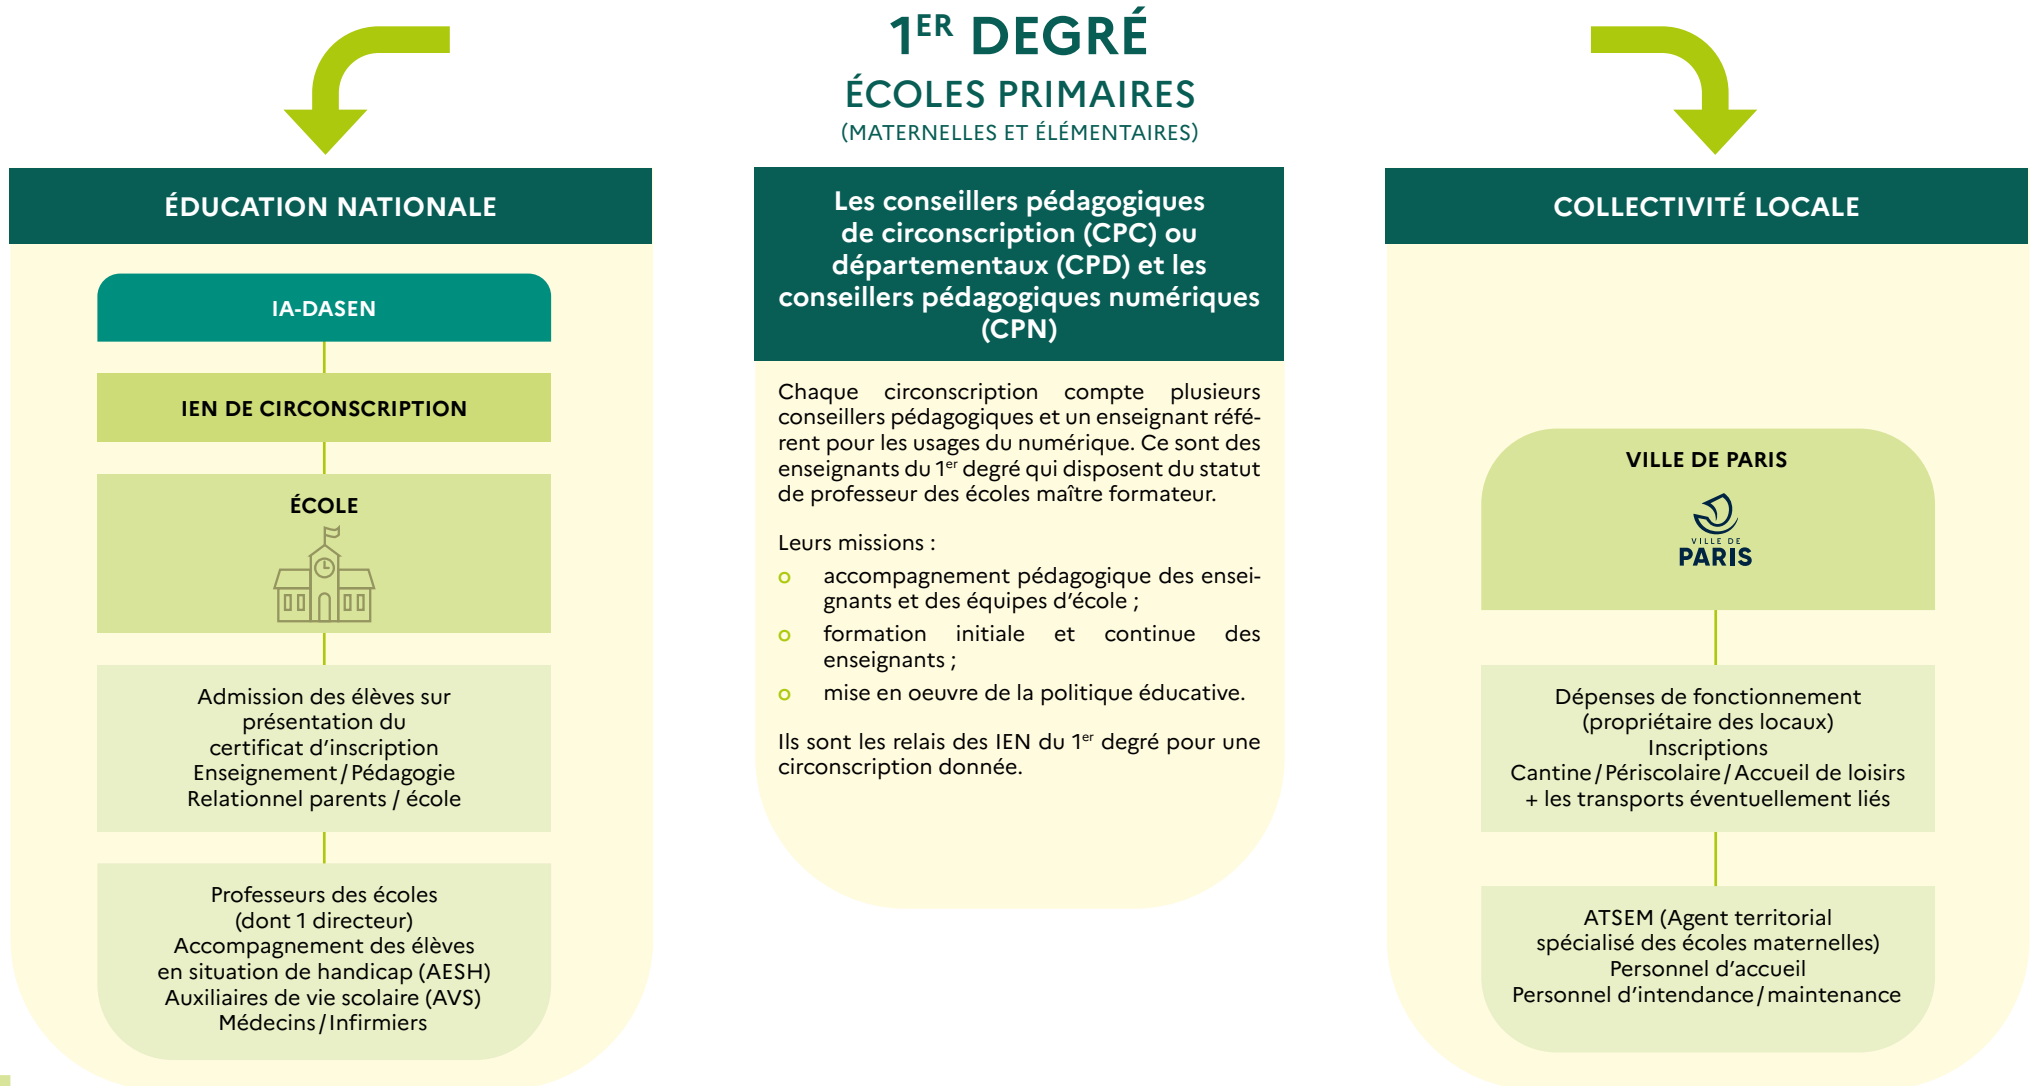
1$^{ER}$ DEGRÉ
ÉCOLES PRIMAIRES
(MATERNELLES ET ÉLÉMENTAIRES)

ÉDUCATION NATIONALE

IA-DASEN

IEN DE CIRCONSCRIPTION

ÉCOLE

Admission des élèves sur présentation du certificat d'inscription
Enseignement / Pédagogie
Relationnel parents / école

Professeurs des écoles (dont 1 directeur)
Accompagnement des élèves en situation de handicap (AESH)
Auxiliaires de vie scolaire (AVS)
Médecins / Infirmiers

Les conseillers pédagogiques de circonscription (CPC) ou départementaux (CPD) et les conseillers pédagogiques numériques (CPN)

Chaque circonscription compte plusieurs conseillers pédagogiques et un enseignant référent pour les usages du numérique. Ce sont des enseignants du 1$^{er}$ degré qui disposent du statut de professeur des écoles maître formateur.

Leurs missions :
o accompagnement pédagogique des enseignants et des équipes d'école ;
o formation initiale et continue des enseignants ;
o mise en oeuvre de la politique éducative.

Ils sont les relais des IEN du 1$^{er}$ degré pour une circonscription donnée.

COLLECTIVITÉ LOCALE

VILLE DE PARIS

VILLE DE PARIS

Dépenses de fonctionnement (propriétaire des locaux)
Inscriptions
Cantine / Périscolaire / Accueil de loisirs
+ les transports éventuellement liés

ATSEM (Agent territorial spécialisé des écoles maternelles)
Personnel d'accueil
Personnel d'intendance / maintenance